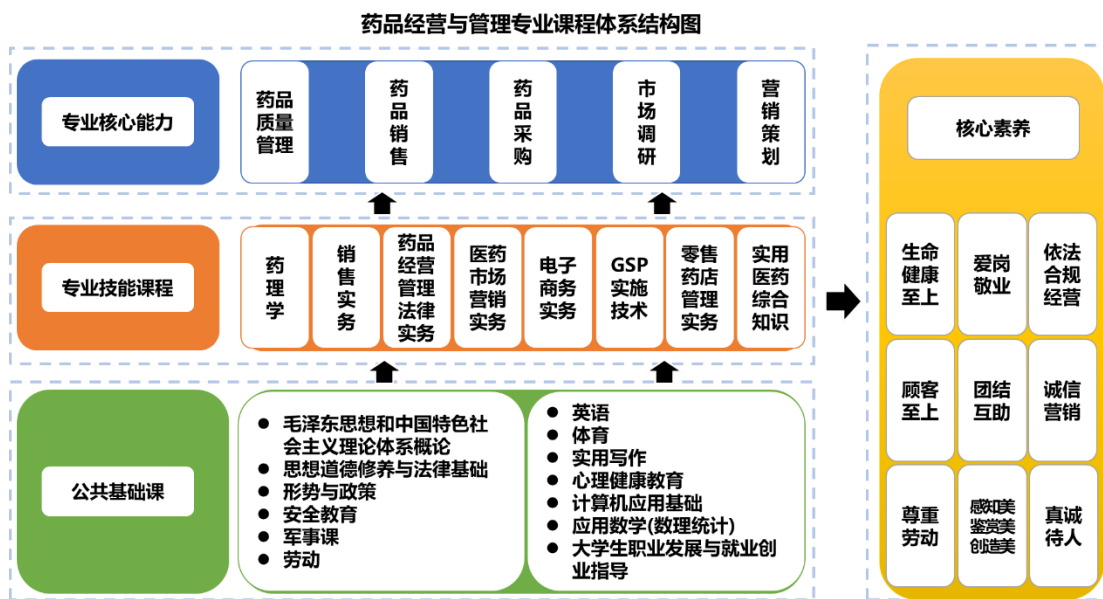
药品经营与管理专业课程体系结构图

专业核心能力

药品质量管理

药品销售

药品采购

市场调研

营销策划

专业技能课程

药理学

销售实务

药品经营管理法律实务

医药市场营销实务

电子商务实务

GSP实施技术

零售药店管理实务

实用医药综合知识

公共基础课

● 毛泽东思想和中国特色社会主义理论体系概论
● 思想道德修养与法律基础
● 形势与政策
● 安全教育
● 军事课
● 劳动

● 英语
● 体育
● 实用写作
● 心理健康教育
● 计算机应用基础
● 应用数学(数理统计)
● 大学生职业发展与就业创业指导

核心素养

| 生命健康至上 | 爱岗敬业 | 依法合规经营 |
|---|---|---|
| 顾客至上 | 团结互助 | 诚信营销 |
| 尊重劳动 | 感知美鉴赏美创造美 | 真诚待人 |